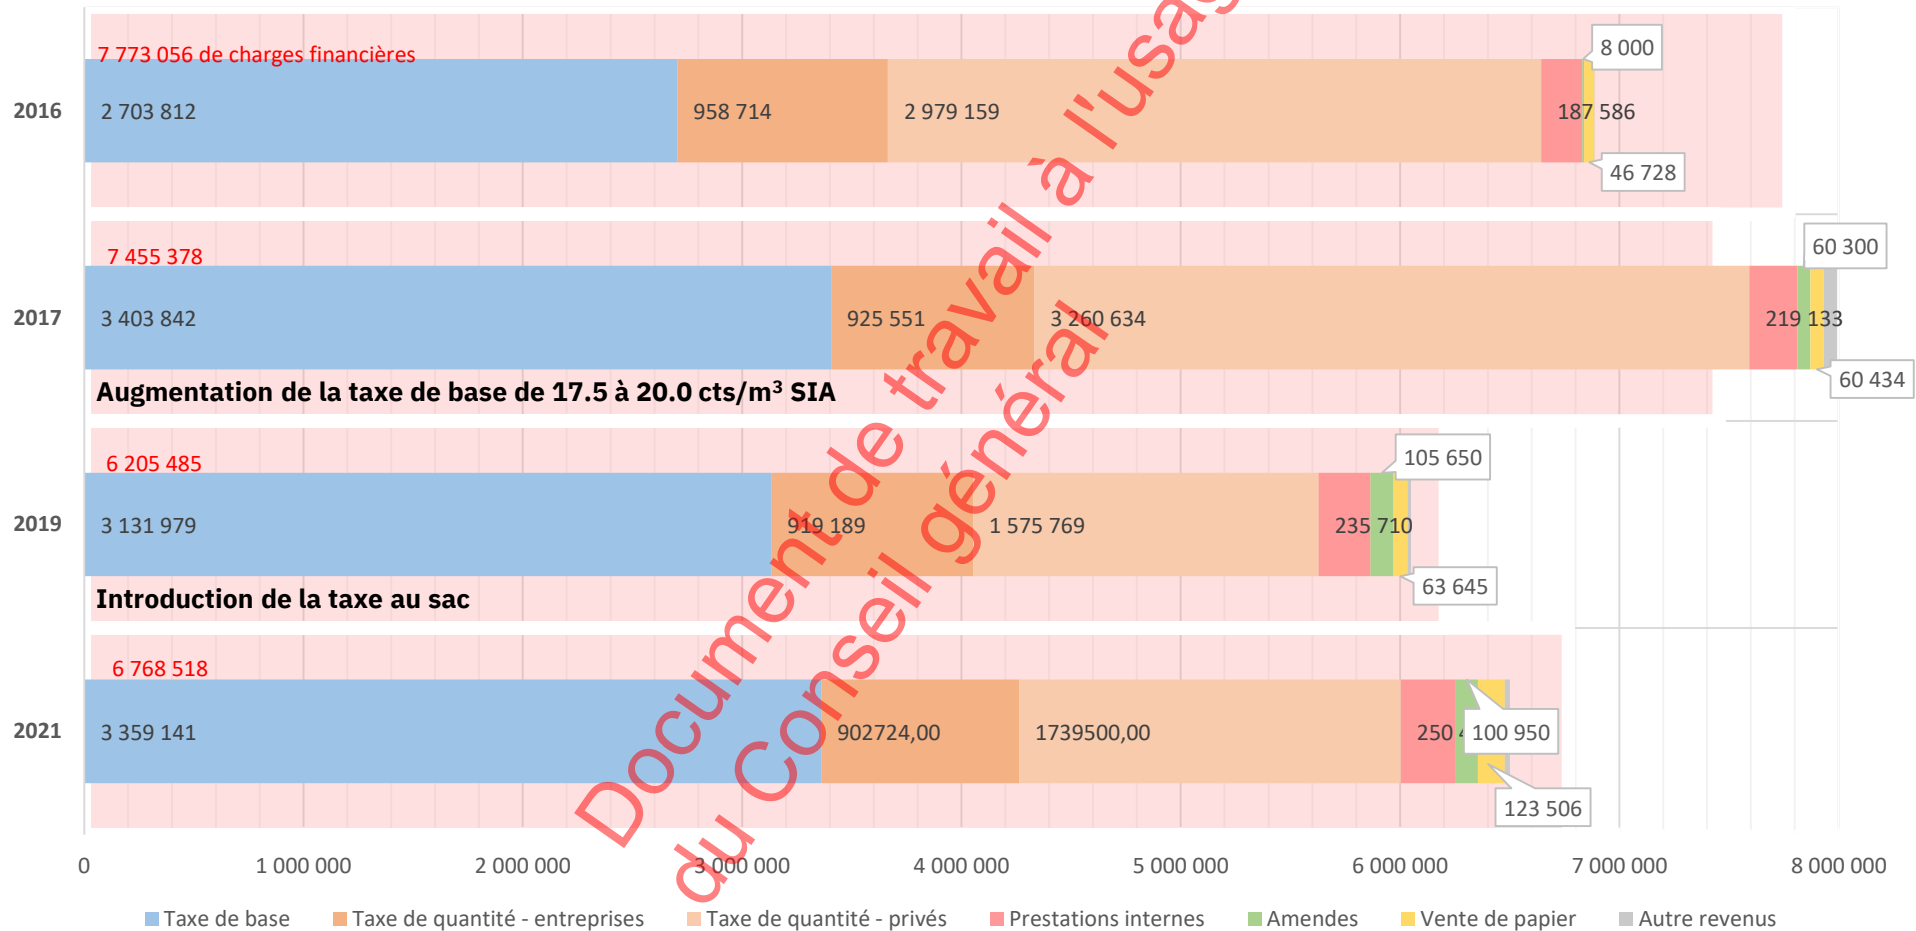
7 773 056 de charges financières

2016 2 703 812 958 714 2 979 159 187 586 8 000 46 728

7 455 378

2017 3 403 842 925 551 3 260 634 219 133 60 300 60 434

Augmentation de la taxe de base de 17.5 à 20.0 cts/m³ SIA

6 205 485

2019 3 131 979 919 189 1 575 769 235 710 105 650 63 645

Introduction de la taxe au sac

6 768 518

2021 3 359 141 902724,00 1739500,00 250 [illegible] 100 950 123 506

0 1 000 000 2 000 000 3 000 000 4 000 000 5 000 000 6 000 000 7 000 000 8 000 000

Taxe de base Taxe de quantité - entreprises Taxe de quantité - privés Prestations internes Amendes Vente de papier Autre revenus

Document de travail à l'usage du Conseil général